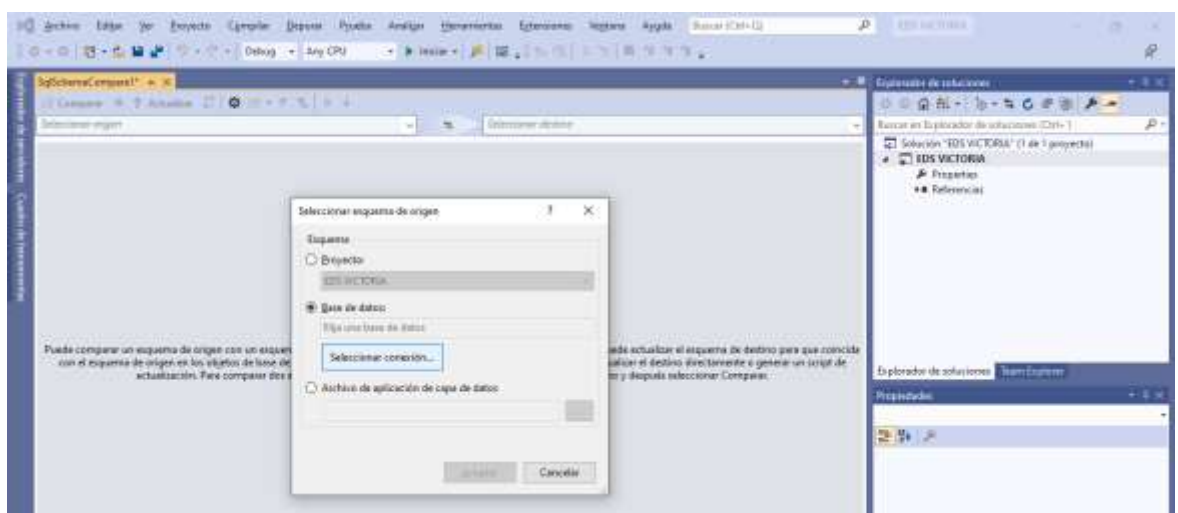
Archivo Editar Ver Proyecto Compilar Depurar Prueba Analizar Herramientas Extensiones Ventana Ayuda Buscar (Ctrl+Q) EDS VICTORIA

Debug Any CPU Iniciar

SqlSchemaCompare1* ✕

Comparar Actualizar

Seleccionar origen

Seleccionar destino

Explorador de servidores Cuadro de herramientas

Puede comparar un esquema de origen con un esquer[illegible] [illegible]ede actualizar el esquema de destino para que coincida con el esquema de origen en los objetos de base de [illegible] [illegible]alizar el destino directamente o generar un script de actualización. Para comparar dos e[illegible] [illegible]en y después seleccionar Comparar.

Seleccionar esquema de origen ? ✕

Esquema

Proyecto

EDS VICTORIA

Base de datos

Elija una base de datos

Seleccionar conexión...

Archivo de aplicación de capa de datos

Aceptar Cancelar

Explorador de soluciones

Buscar en Explorador de soluciones (Ctrl+`)

Solución "EDS VICTORIA" (1 de 1 proyecto)

EDS VICTORIA

Properties

Referencias

Explorador de soluciones Team Explorer

Propiedades